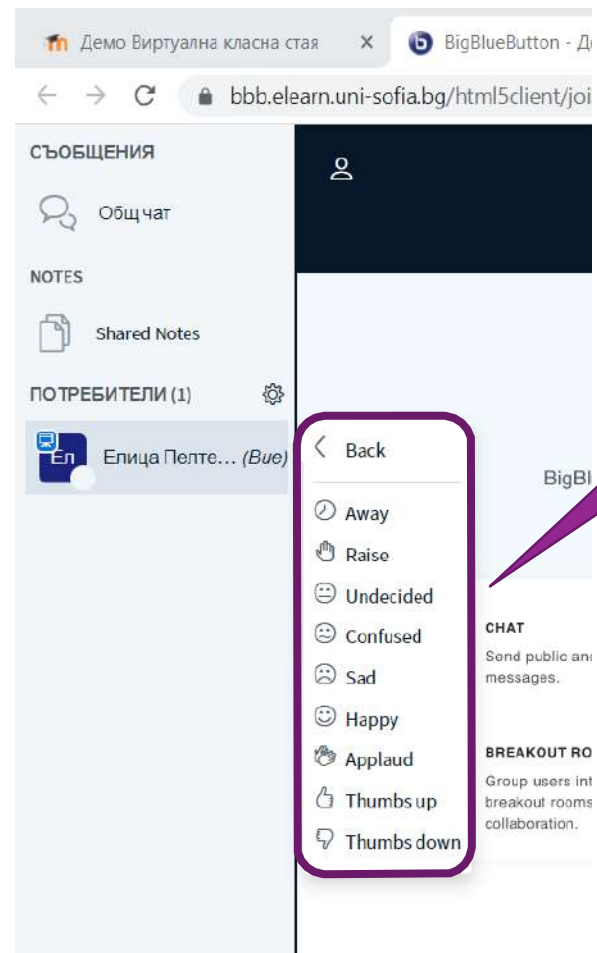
Демо Виртуална класна стая ×
BigBlueButton - Де
bbb.elearn.uni-sofia.bg/html5client/joi

СЪОБЩЕНИЯ
Общ чат
NOTES
Shared Notes
ПОТРЕБИТЕЛИ (1)
Ел
Елица Пелте... (Вие)

Back
Away
Raise
Undecided
Confused
Sad
Happy
Applaud
Thumbs up
Thumbs down

BigBl

CHAT
Send public anc messages.

BREAKOUT RO
Group users int breakout rooms collaboration.